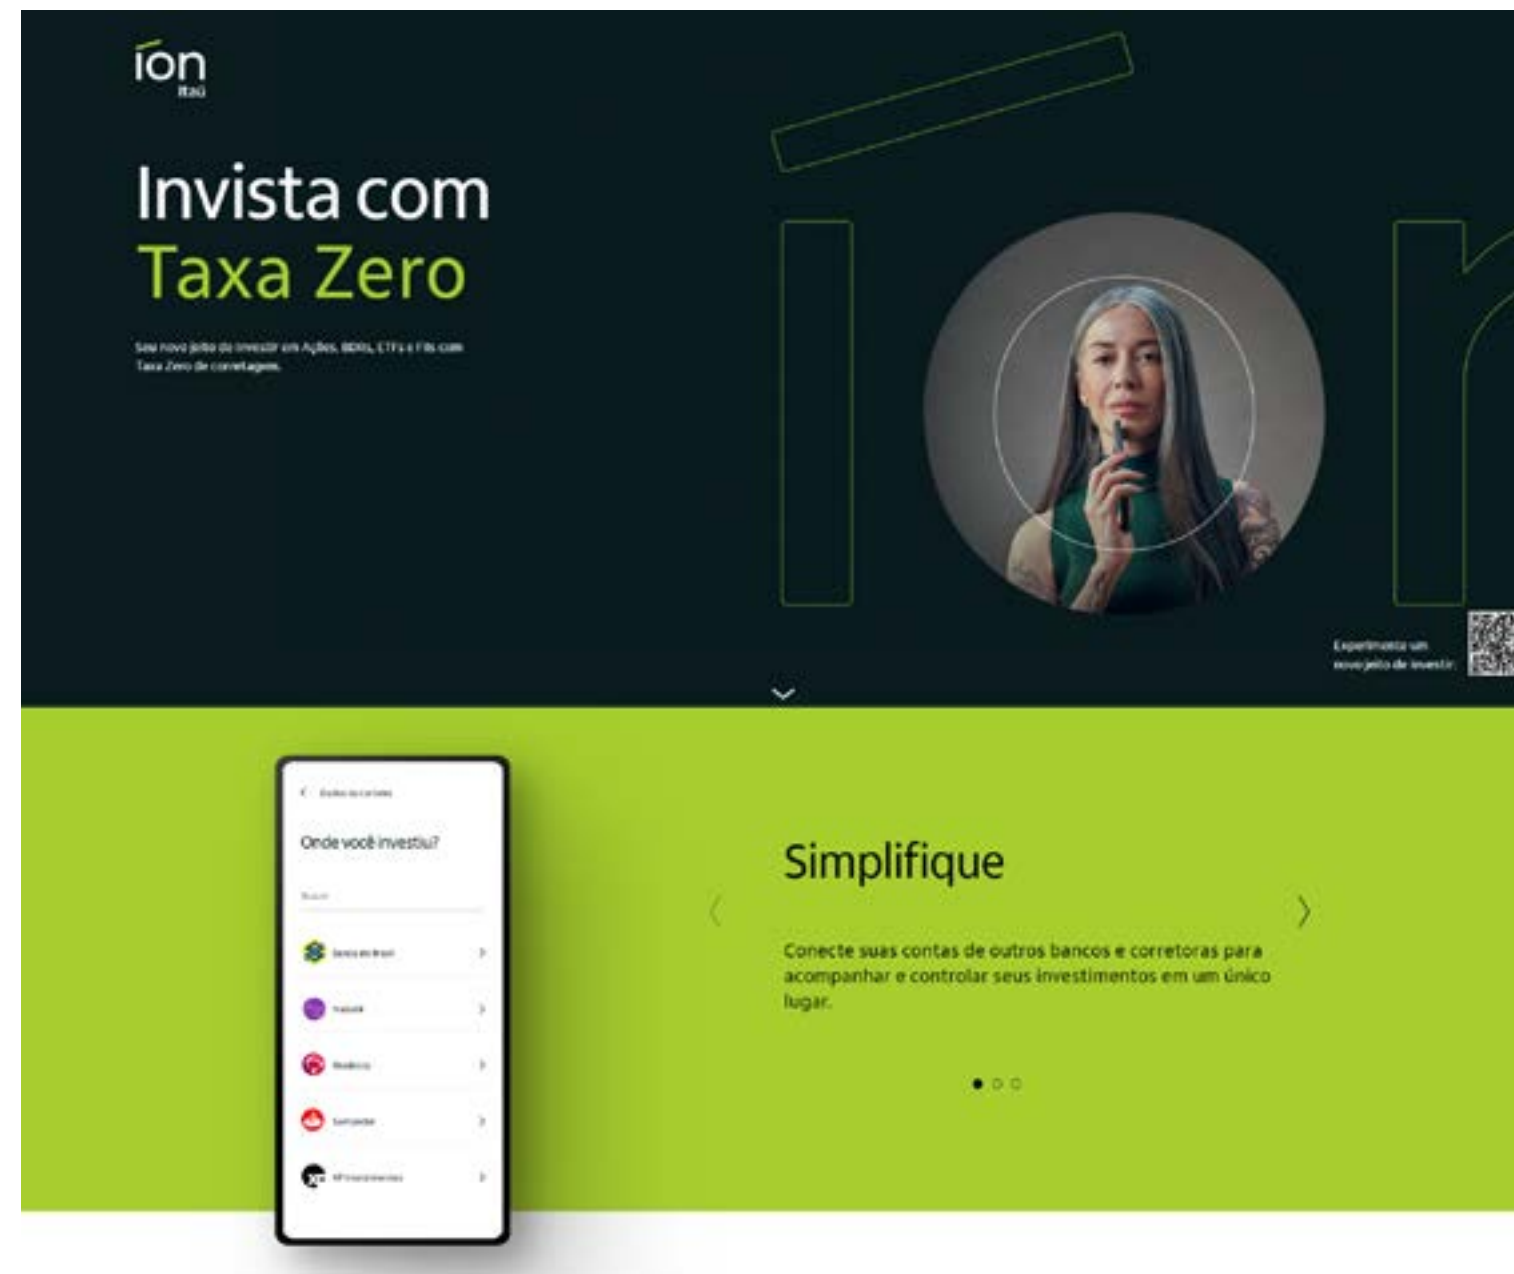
íon
itaú

Invista com
Taxa Zero

Seu novo jeito de investir em Ações, BDRs, ETFs e FIIs com Taxa Zero de corretagem.

Experimente um novo jeito de investir.

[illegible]

Onde você investiu?

Buscar

Banco do Brasil

Nubank

Bradesco

Santander

XP Investimentos

Simplifique

Conecte suas contas de outros bancos e corretoras para acompanhar e controlar seus investimentos em um único lugar.